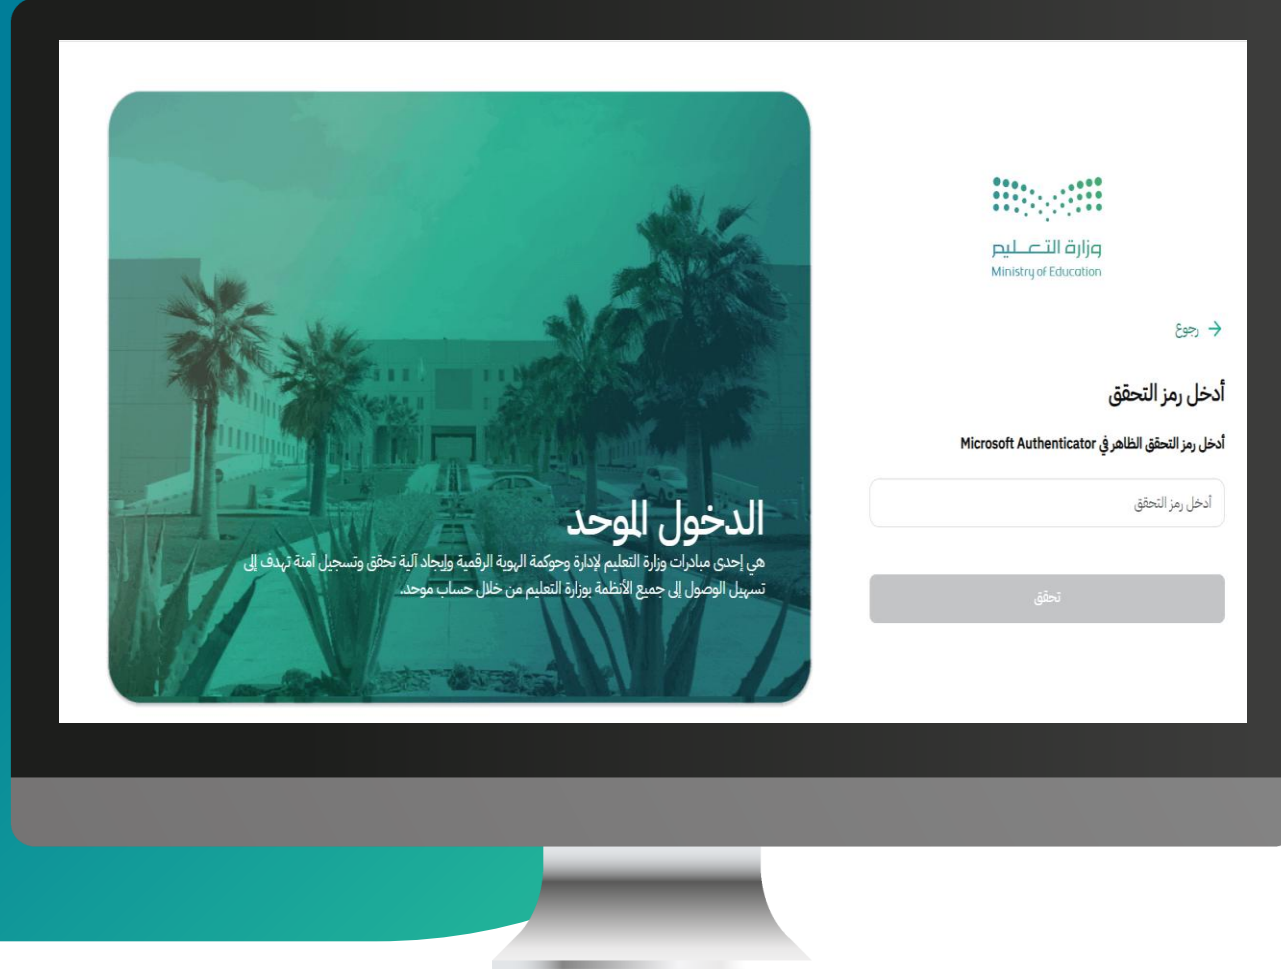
وزارة التعليم
Ministry of Education

رجوع

أدخل رمز التحقق

أدخل رمز التحقق الظاهر في Microsoft Authenticator

أدخل رمز التحقق

تحقق

الدخول الموحد

هي إحدى مبادرات وزارة التعليم لإدارة وحوكمة الهوية الرقمية وإيجاد آلية تحقق وتسجيل آمنة تهدف إلى تسهيل الوصول إلى جميع الأنظمة بوزارة التعليم من خلال حساب موحد.